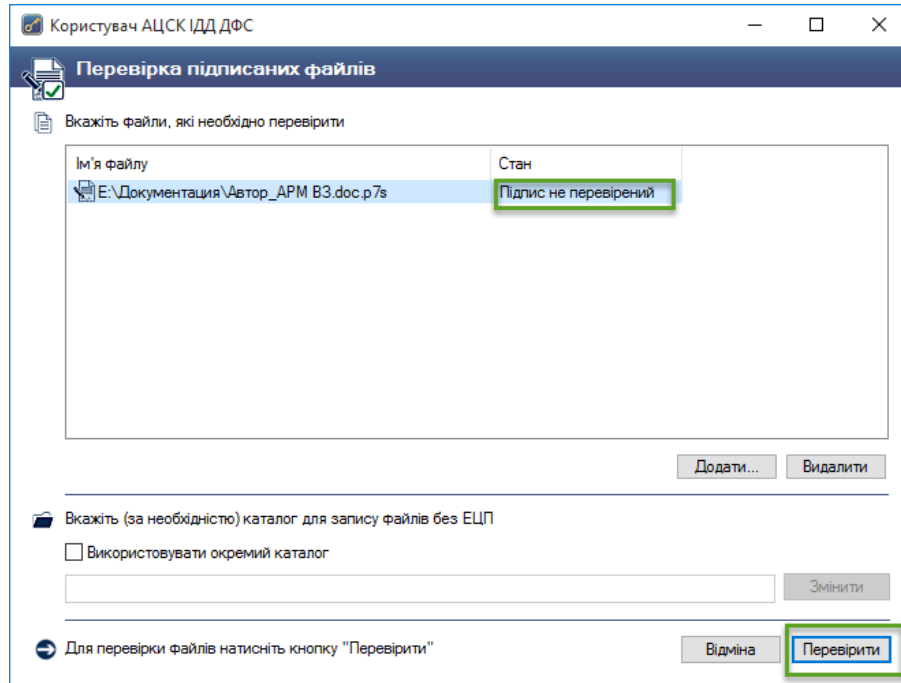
Користувач АЦСК ІДД ДФС

Перевірка підписаних файлів

Вкажіть файли, які необхідно перевірити

| Ім'я файлу | Стан |
|---|---|
| E:\Документація\Автор_АРМ В3.doc.p7s | Підпис не перевірений |

Додати... Видалити

Вкажіть (за необхідністю) каталог для запису файлів без ЕЦП

Використовувати окремий каталог

Змінити

Для перевірки файлів натисніть кнопку "Перевірити"

Відміна Перевірити